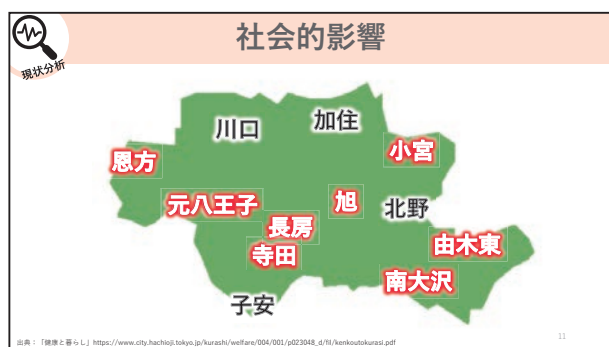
現状分析

社会的影響

川口

加住

小宮

恩方

旭

北野

元八王子

長房

由木東

寺田

南大沢

子安

出典：「健康と暮らし」https://www.city.hachioji.tokyo.jp/kurashi/welfare/004/001/p023048_d/fil/kenkoutokurasi.pdf

11